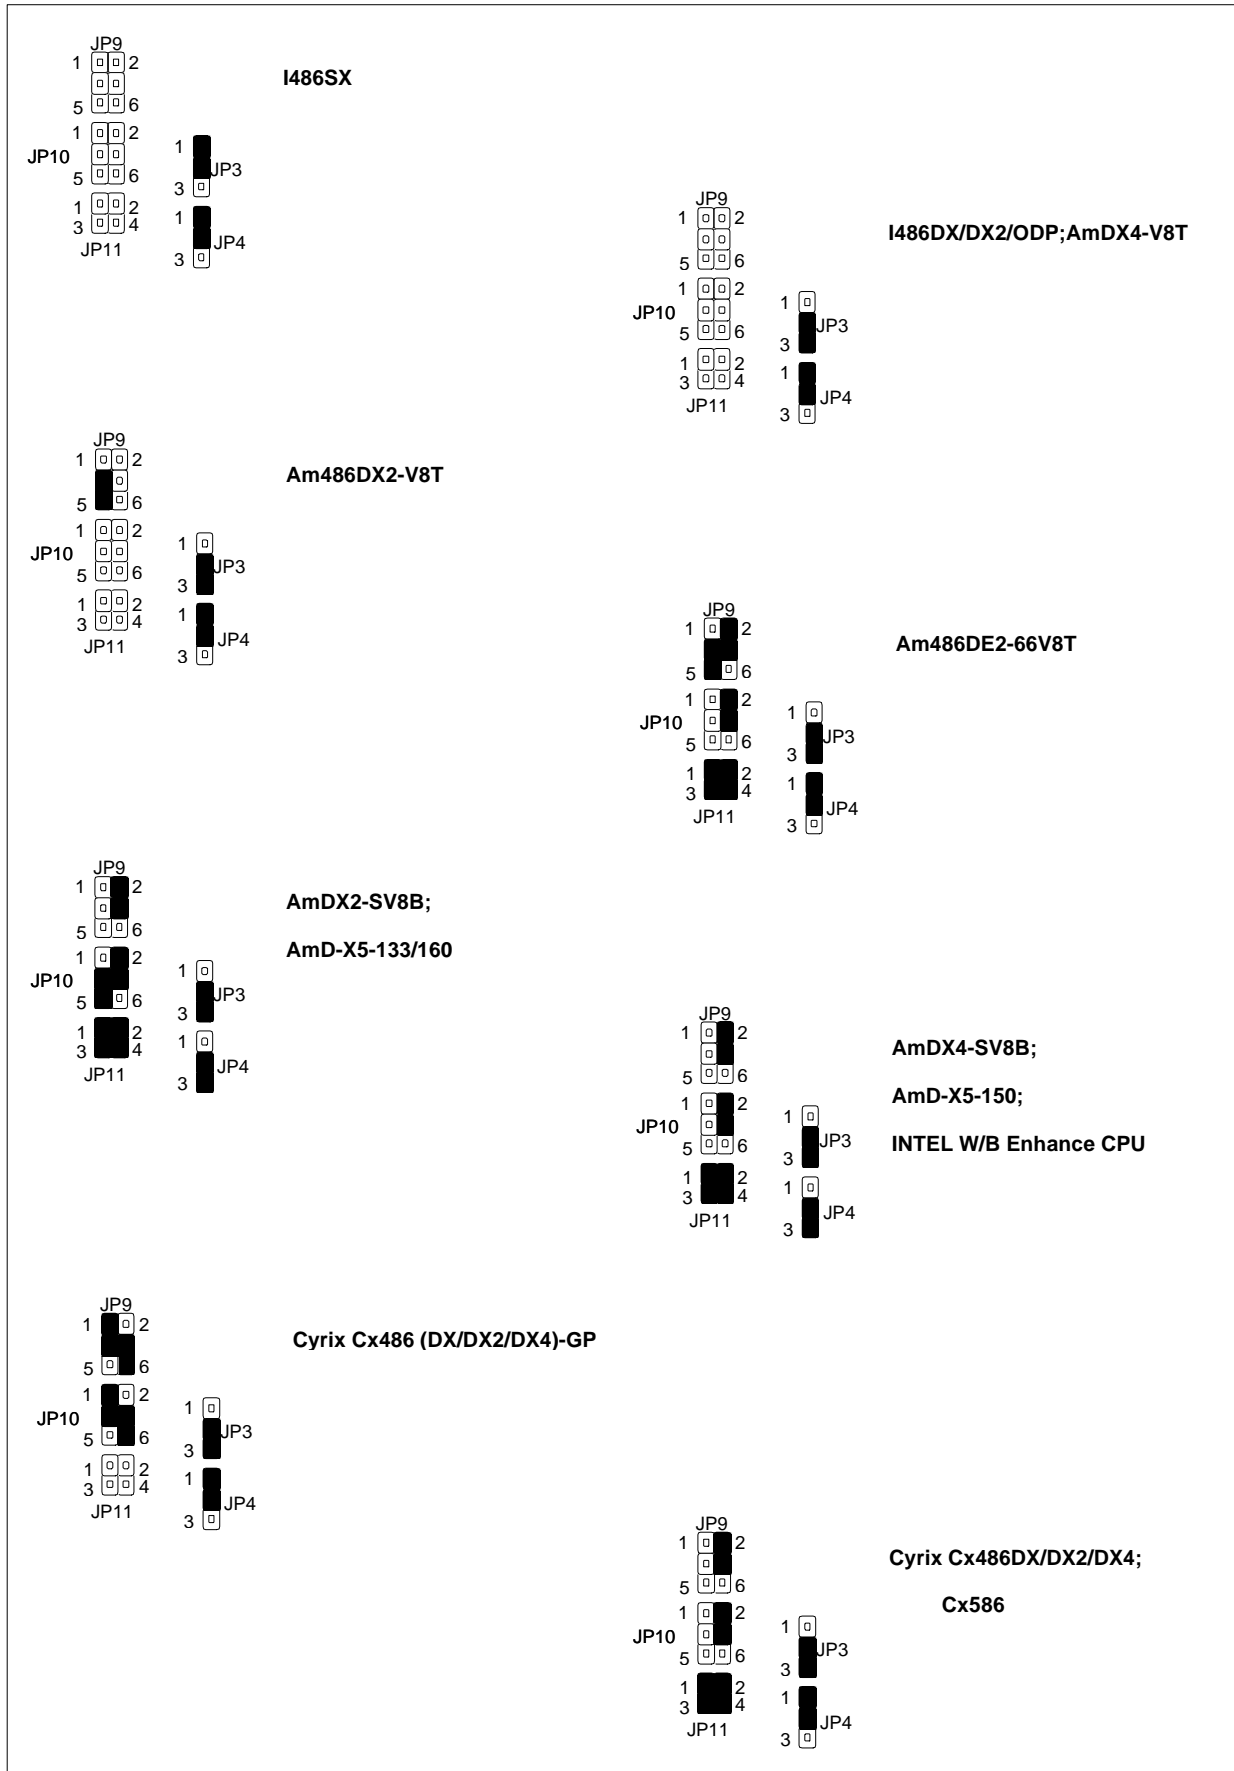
JP9
1 2
5 6
1 2
JP10
5 6
1 2
3 4
JP11
1
JP3
3
1
JP4
3

I486SX

JP9
1 2
5 6
1 2
JP10
5 6
1 2
3 4
JP11
1
JP3
3
1
JP4
3

I486DX/DX2/ODP;AmDX4-V8T

JP9
1 2
5 6
1 2
JP10
5 6
1 2
3 4
JP11
1
JP3
3
1
JP4
3

Am486DX2-V8T

JP9
1 2
5 6
1 2
JP10
5 6
1 2
3 4
JP11
1
JP3
3
1
JP4
3

Am486DE2-66V8T

JP9
1 2
5 6
1 2
JP10
5 6
1 2
3 4
JP11
1
JP3
3
1
JP4
3

AmDX2-SV8B;

AmD-X5-133/160

JP9
1 2
5 6
1 2
JP10
5 6
1 2
3 4
JP11
1
JP3
3
1
JP4
3

AmDX4-SV8B;

AmD-X5-150;

INTEL W/B Enhance CPU

JP9
1 2
5 6
1 2
JP10
5 6
1 2
3 4
JP11
1
JP3
3
1
JP4
3

Cyrix Cx486 (DX/DX2/DX4)-GP

JP9
1 2
5 6
1 2
JP10
5 6
1 2
3 4
JP11
1
JP3
3
1
JP4
3

Cyrix Cx486DX/DX2/DX4;

Cx586